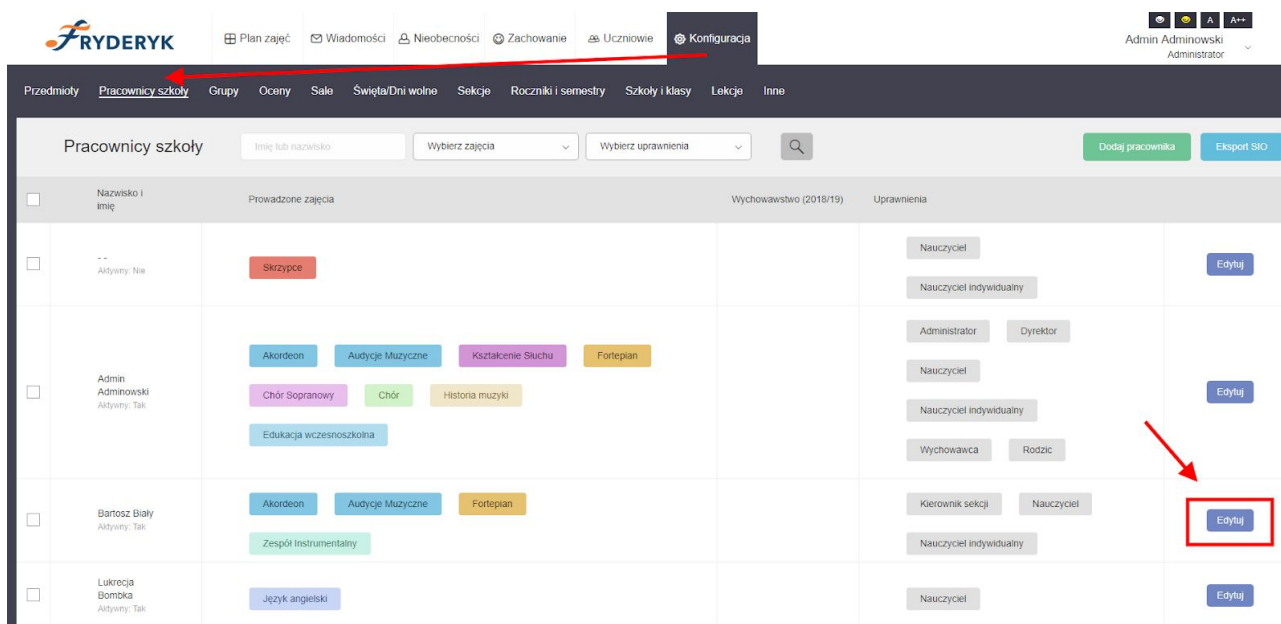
FRYDERYK

Plan zajęć | Wiadomości | Nieobecności | Zachowanie | Uczniowie | Konfiguracja

A A++

Admin Adminowski
Administrator

Przedmioty | Pracownicy szkoły | Grupy | Oceny | Sale | Święta/Dni wolne | Sekcje | Roczniki i semestry | Szkoły i klasy | Lekcje | Inne

Pracownicy szkoły

Imię lub nazwisko | Wybierz zajęcia | Wybierz uprawnienia

Dodaj pracownika | Eksport SIO

| | Nazwisko i imię | Prowadzone zajęcia | Wychowawstwo (2018/19) | Uprawnienia | |
|---|---|---|---|---|---|
| | - - Aktywny: Nie | Skrzypce | | Nauczyciel; Nauczyciel indywidualny | Edytuj |
| | Admin Adminowski Aktywny: Tak | Akordeon; Audycje Muzyczne; Kształcenie Słuchu; Fortepian; Chór Sopranowy; Chór; Historia muzyki; Edukacja wczesnoszkolna | | Administrator; Dyrektor; Nauczyciel; Nauczyciel indywidualny; Wychowawca; Rodzic | Edytuj |
| | Bartosz Biały Aktywny: Tak | Akordeon; Audycje Muzyczne; Fortepian; Zespół Instrumentalny | | Kierownik sekcji; Nauczyciel; Nauczyciel indywidualny | Edytuj |
| | Lukrecja Bombka Aktywny: Tak | Język angielski | | Nauczyciel | Edytuj |